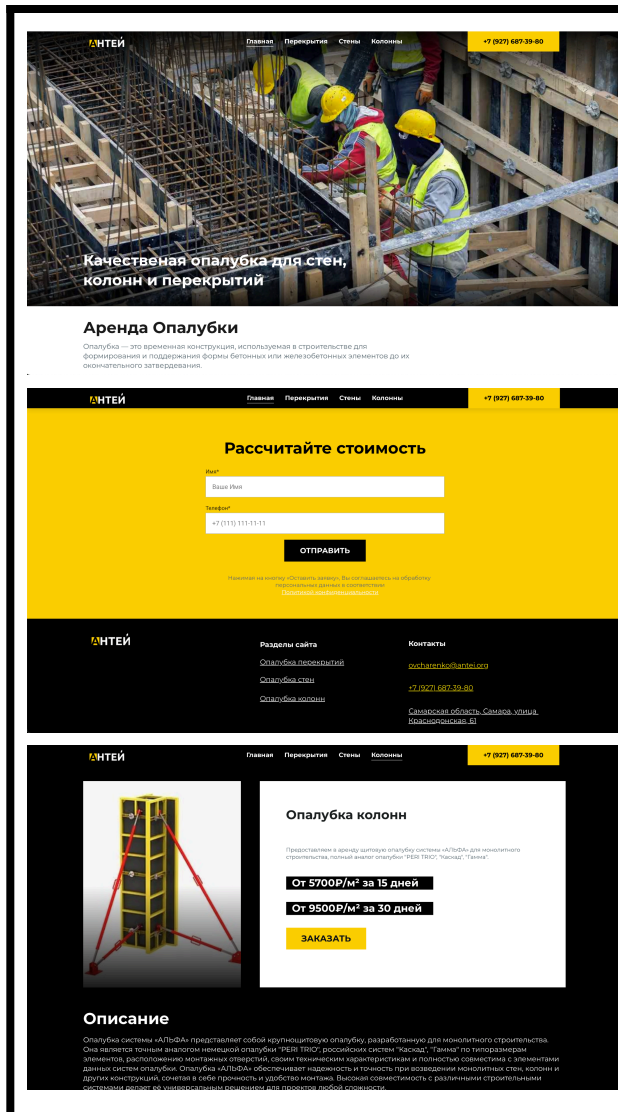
АНТЕЙ

Главная Перекрытия Стены Колонны

+7 (927) 687-39-80

Качественая опалубка для стен, колонн и перекрытий

Аренда Опалубки

Опалубка — это временная конструкция, используемая в строительстве для формирования и поддержания формы бетонных или железобетонных элементов до их окончательного затвердевания.

АНТЕЙ

Главная Перекрытия Стены Колонны

+7 (927) 687-39-80

Рассчитайте стоимость

Имя*

Ваше Имя

Телефон*

+7 (111) 111-11-11

ОТПРАВИТЬ

Нажимая на кнопку «Оставить заявку», Вы соглашаетесь на обработку персональных данных в соответствии Политикой конфиденциальности

АНТЕЙ

Разделы сайта

Опалубка перекрытий

Опалубка стен

Опалубка колонн

Контакты

ovcharenko@antei.org

+7 (927) 687-39-80

Самарская область, Самара, улица Краснодонская, 61

АНТЕЙ

Главная Перекрытия Стены Колонны

+7 (927) 687-39-80

Опалубка колонн

Предоставляем в аренду щитовую опалубку системы «АЛЬФА» для монолитного строительства, полный аналог опалубки "PERI TRIO", "Каскад", "Гамма".

От 5700Р/м² за 15 дней

От 9500Р/м² за 30 дней

ЗАКАЗАТЬ

Описание

Опалубка системы «АЛЬФА» представляет собой крупнощитовую опалубку, разработанную для монолитного строительства. Она является точным аналогом немецкой опалубки "PERI TRIO", российских систем "Каскад", "Гамма" по типоразмерам элементов, расположению монтажных отверстий, своим техническим характеристикам и полностью совместима с элементами данных систем опалубки. Опалубка «АЛЬФА» обеспечивает надежность и точность при возведении монолитных стен, колонн и других конструкций, сочетая в себе прочность и удобство монтажа. Высокая совместимость с различными строительными системами делает её универсальным решением для проектов любой сложности.